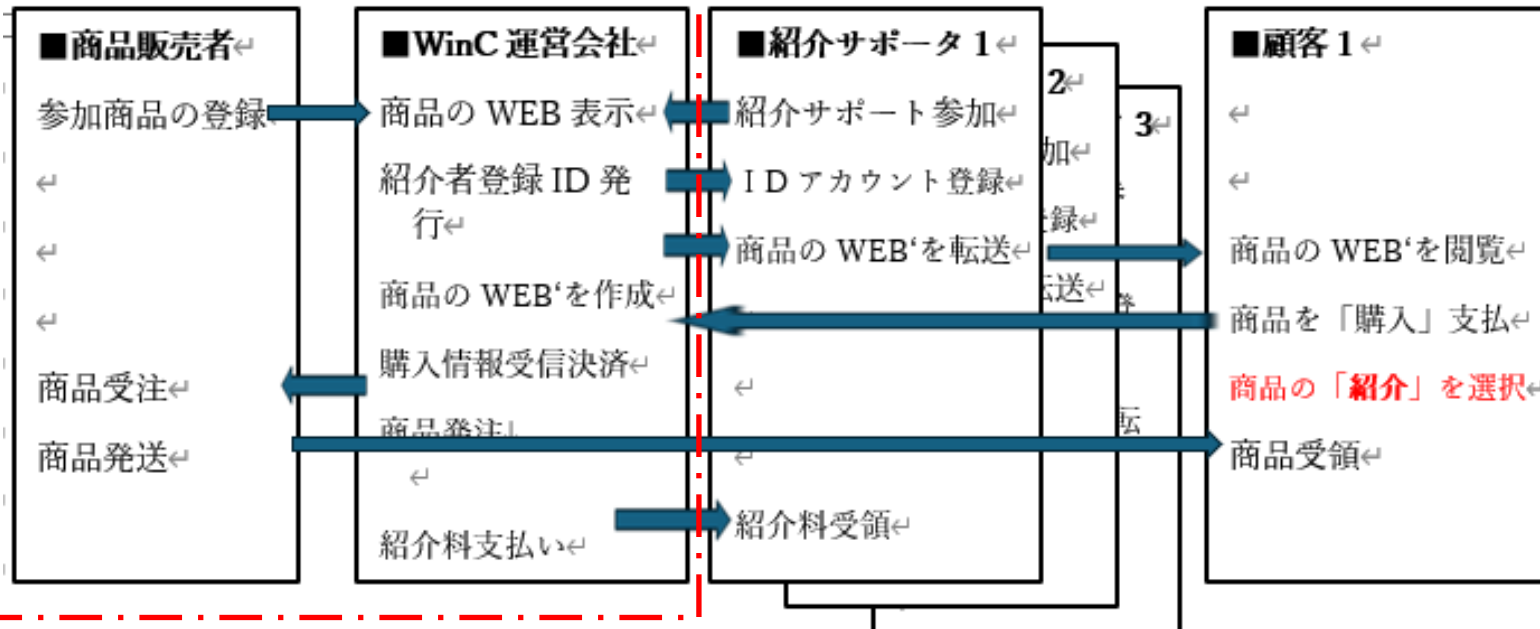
■商品販売者

参加商品の登録

商品受注

商品発送

■WinC 運営会社

商品の WEB 表示

紹介者登録 ID 発行

商品の WEB‘を作成

購入情報受信決済

商品発注

紹介料支払い

■紹介サポータ 1

紹介サポート参加

ＩＤアカウント登録

商品の WEB‘を転送

紹介料受領

2

加

録

転送

3

■顧客 1

商品の WEB‘を閲覧

商品を「購入」支払

商品の「紹介」を選択

商品受領